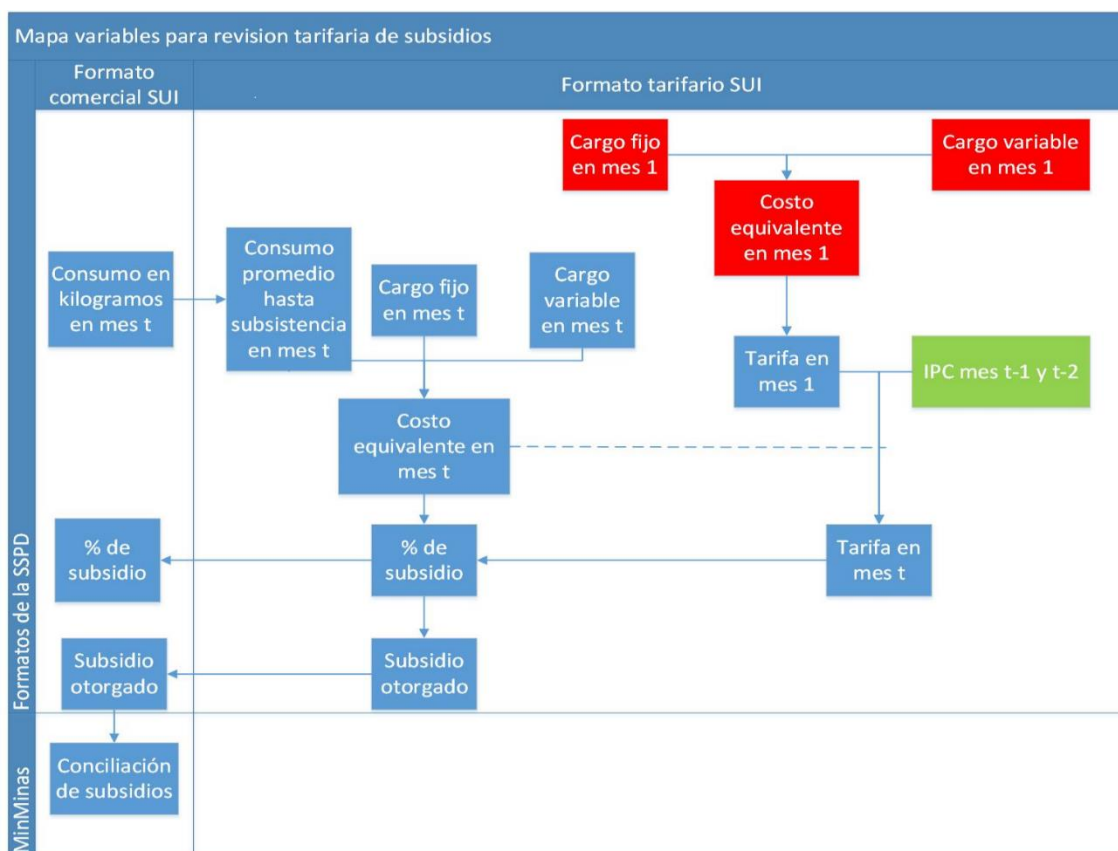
Mapa variables para revision tarifaria de subsidios

Formato comercial SUI

Formato tarifario SUI

Formatos de la SSPD

MinMinas

Cargo fijo en mes 1

Cargo variable en mes 1

Costo equivalente en mes 1

Consumo en kilogramos en mes t

Consumo promedio hasta subsistencia en mes t

Cargo fijo en mes t

Cargo variable en mes t

Tarifa en mes 1

IPC mes t-1 y t-2

Costo equivalente en mes t

% de subsidio

% de subsidio

Tarifa en mes t

Subsidio otorgado

Subsidio otorgado

Conciliación de subsidios